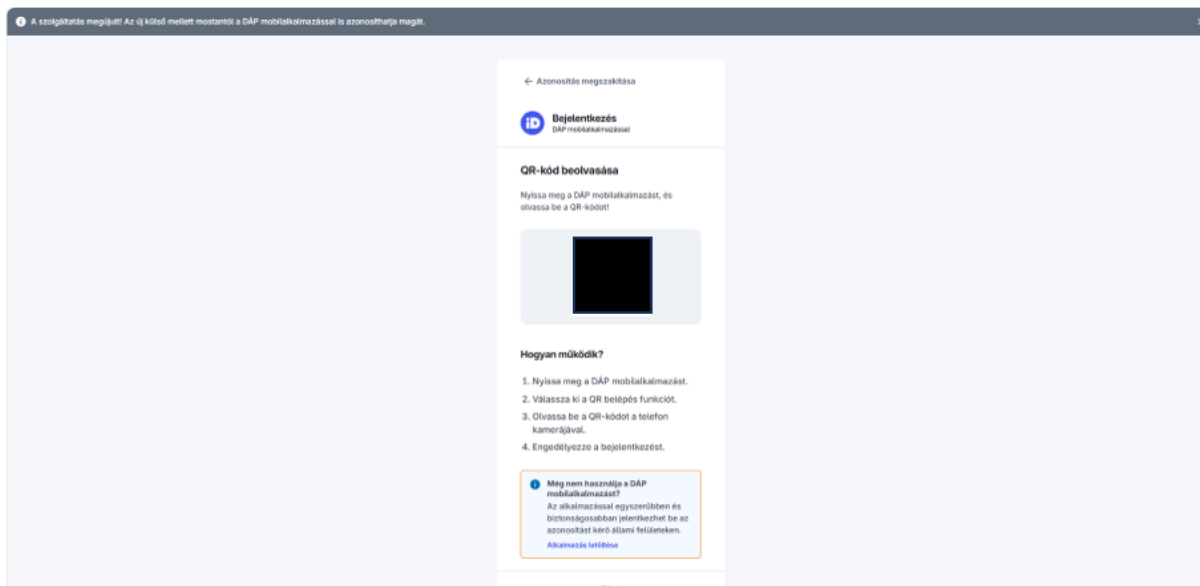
A szolgáltatás megújult! Az új külső mellett mostantól a DÁP mobilalkalmazással is azonosíthatja magát.

← Azonosítás megszakítása

Bejelentkezés
DÁP mobilalkalmazással

QR-kód beolvasása

Nyissa meg a DÁP mobilalkalmazást, és olvassa be a QR-kódot!

Hogyan működik?

1. Nyissa meg a DÁP mobilalkalmazást.
2. Válassza ki a QR belépés funkciót.
3. Olvassa be a QR-kódot a telefon kamerájával.
4. Engedélyezze a bejelentkezést.

Még nem használja a DÁP mobilalkalmazást?
Az alkalmazással egyszerűbben és biztonságosabban jelentkezhet be az azonosítást kérő állami felületeken.
Alkalmazás letöltése